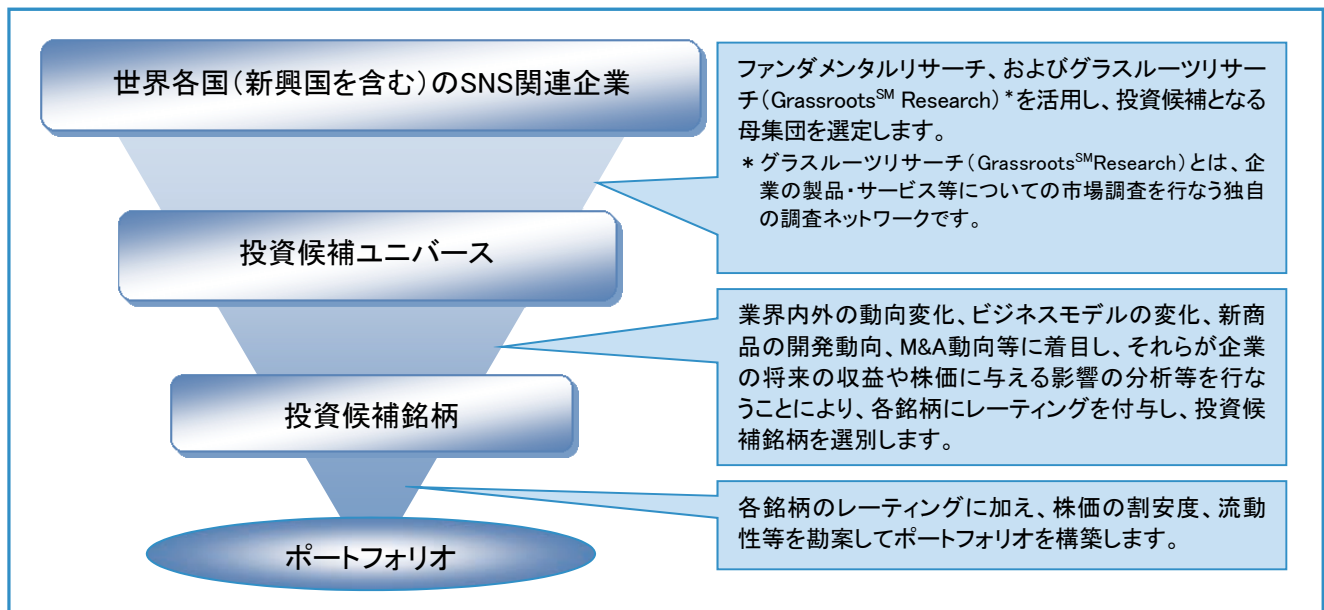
世界各国(新興国を含む)のSNS関連企業

ファンダメンタルリサーチ、およびグラスルーツリサーチ(Grassroots$^{SM}$ Research)*を活用し、投資候補となる母集団を選定します。

*グラスルーツリサーチ(Grassroots$^{SM}$Research)とは、企業の製品・サービス等についての市場調査を行なう独自の調査ネットワークです。

投資候補ユニバース

業界内外の動向変化、ビジネスモデルの変化、新商品の開発動向、M&A動向等に着目し、それらが企業の将来の収益や株価に与える影響の分析等を行なうことにより、各銘柄にレーティングを付与し、投資候補銘柄を選別します。

投資候補銘柄

各銘柄のレーティングに加え、株価の割安度、流動性等を勘案してポートフォリオを構築します。

ポートフォリオ